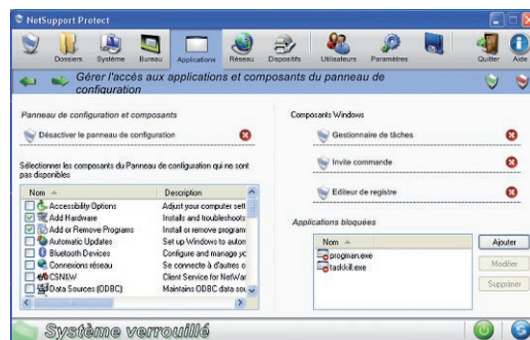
NetSupport Protect

Dossiers Système Bureau Applications Réseau Dispositifs Utilisateurs Paramètres Quitter Aide

Gérer l'accès aux applications et composants du panneau de configuration

Panneau de configuration et composants

Désactiver le panneau de configuration

Sélectionner les composants du Panneau de configuration qui ne sont pas disponibles

| Nom | Description |
|---|---|
| Accessibility Options | Adjust your computer sett |
| Add Hardware | Installs and troubleshoots |
| Add or Remove Programs | Install or remove program |
| Automatic Updates | Set up Windows to autom |
| Bluetooth Devices | Configure and manage yo |
| Connexions réseau | Se connecte à d'autres o |
| CSNW | Client Service for NetWar |
| Data Sources (ODBC) | Maintains ODBC data sou |

Composants Windows

Gestionnaire de tâches

Invite commande

Editeur de registre

Applications bloquées

| Nom |
|---|
| progman.exe |
| taskkill.exe |

Ajouter

Modifier

Supprimer

Système verrouillé